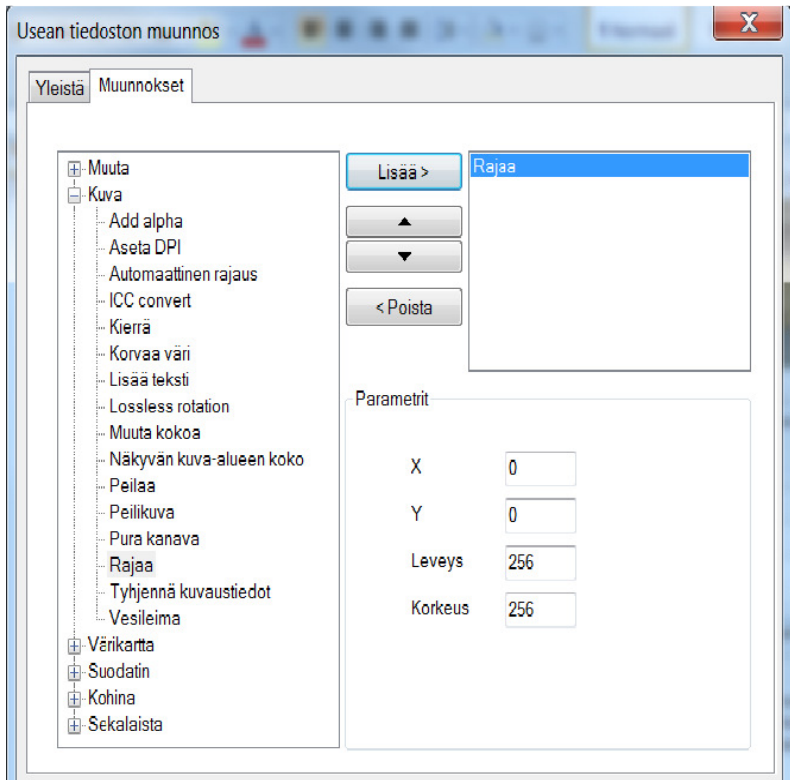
Usean tiedoston muunnos

X

Yleistä
Muunnokset

Muuta
Kuva
Add alpha
Aseta DPI
Automaattinen rajaus
ICC convert
Kierrä
Korvaa väri
Lisää teksti
Lossless rotation
Muuta kokoa
Näkyvän kuva-alueen koko
Peilaa
Peilikuva
Pura kanava
Rajaa
Tyhjennä kuvaustiedot
Vesileima
Värikartta
Suodatin
Kohina
Sekalaista

Lisää >
▲
▼
< Poista

Rajaa

Parametrit

| X | 0 |
|---|---|
| Y | 0 |
| Leveys | 256 |
| Korkeus | 256 |